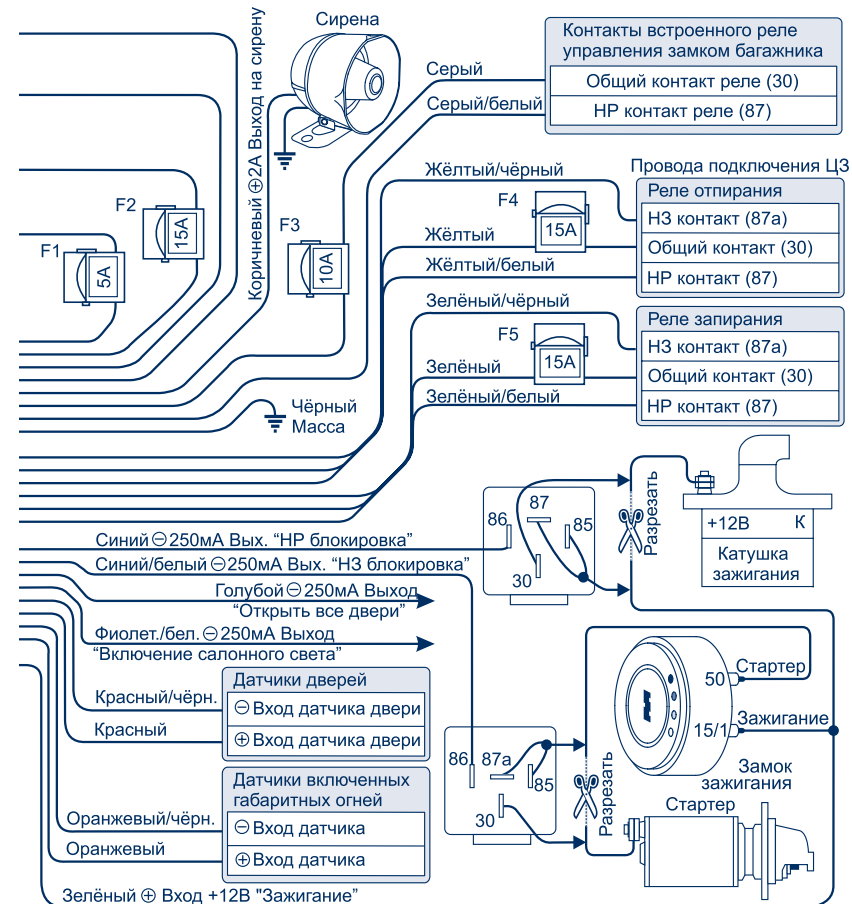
Сирена

Коричневый ⊕2А Выход на сирену

Контакты встроенного реле управления замком багажника

Серый

Общий контакт реле (30)

Серый/белый

НР контакт реле (87)

Жёлтый/чёрный

Провода подключения ЦЗ

F4

Реле отпирания

F2

НЗ контакт (87a)

15A

15A

F3

Жёлтый

Общий контакт (30)

F1

10A

Жёлтый/белый

НР контакт (87)

5A

Зелёный/чёрный

Реле запирания

F5

НЗ контакт (87a)

15A

Зелёный

Общий контакт (30)

Зелёный/белый

НР контакт (87)

Чёрный
Масса

Разрезать

87

86

85

+12В

К

Катушка зажигания

30

Синий ⊖250мА Вых. "НР блокировка"

Синий/белый ⊖250мА Вых. "НЗ блокировка"

Голубой ⊖250мА Выход
"Открыть все двери"

Фиолет./бел. ⊖250мА Выход
"Включение салонного света"

Стартер

50

Датчики дверей

Красный/чёрн.

⊖ Вход датчика двери

Зажигание

15/1

Красный

⊕ Вход датчика двери

Замок зажигания

86

87a

Датчики включенных габаритных огней

85

Разрезать

Стартер

Оранжевый/чёрн.

⊖ Вход датчика

30

Оранжевый

⊕ Вход датчика

Зелёный ⊕ Вход +12В "Зажигание"